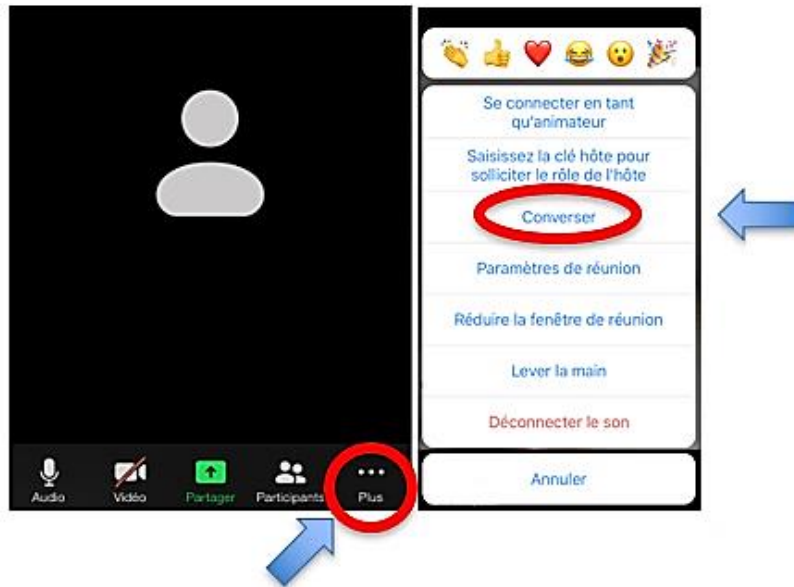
Audio Vidéo Partager Participants Plus

Se connecter en tant qu'animateur

Saisissez la clé hôte pour solliciter le rôle de l'hôte

Converser

Paramètres de réunion

Réduire la fenêtre de réunion

Lever la main

Déconnecter le son

Annuler